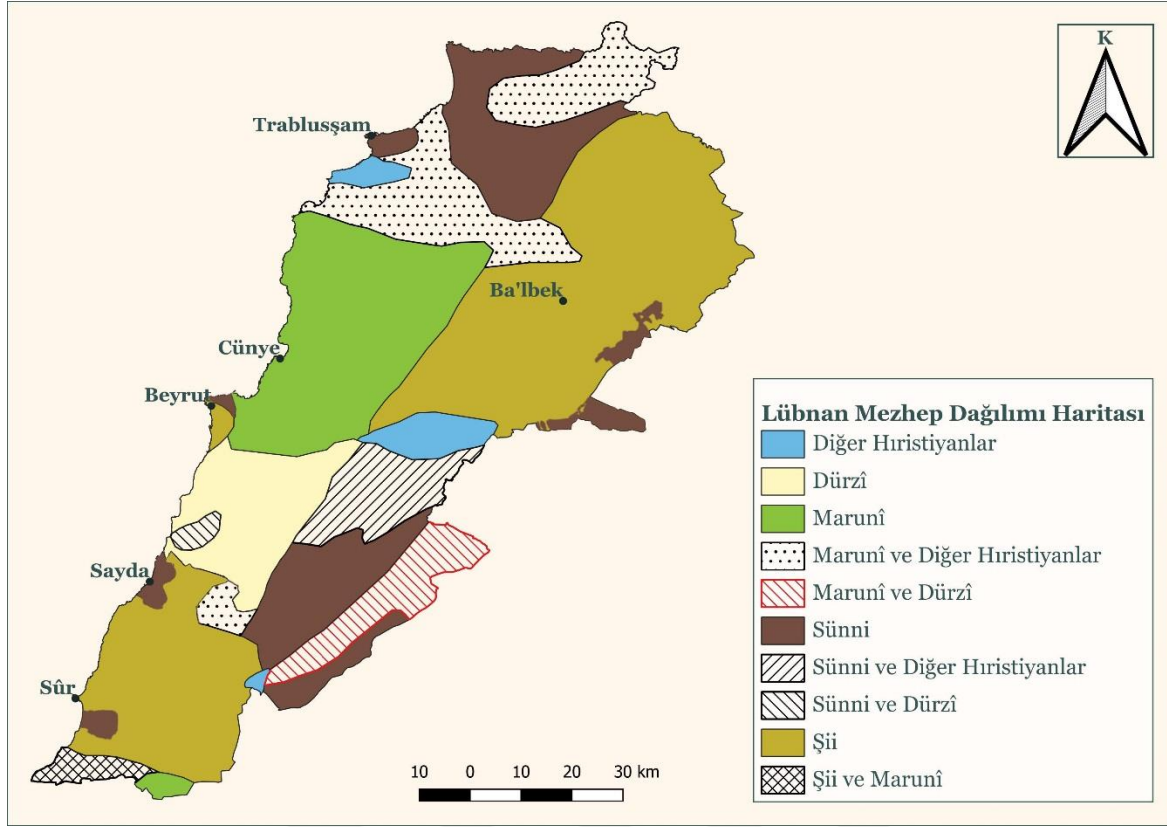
K

Trablusşam

Ba'lbek

Cünye

Beyrut

Sayda

Sûr

10 0 10 20 30 km

Lübnan Mezhep Dağılımı Haritası
Diğer Hıristiyanlar
Dürzî
Marunî
Marunî ve Diğer Hıristiyanlar
Marunî ve Dürzî
Sünni
Sünni ve Diğer Hıristiyanlar
Sünni ve Dürzî
Şii
Şii ve Marunî